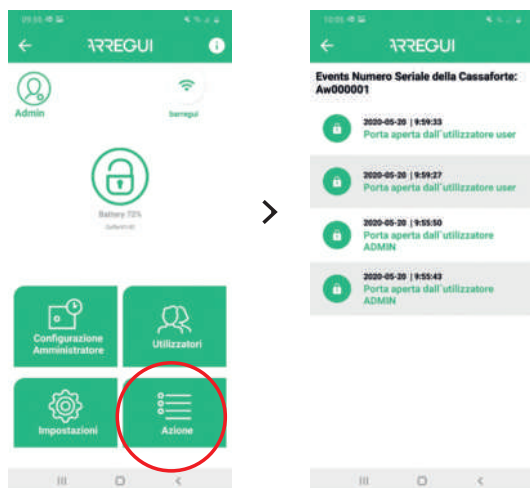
ARREGUI

Admin

barregui

Battery 72%

Configurazione Amministratore

Utilizzatori

Impostazioni

Azione

ARREGUI

Events Numero Seriale della Cassaforte: Aw000001

2020-05-20 | 9:59:33
Porta aperta dall'utilizzatore user

2020-05-20 | 9:59:27
Porta aperta dall'utilizzatore user

2020-05-20 | 9:55:50
Porta aperta dall'utilizzatore ADMIN

2020-05-20 | 9:55:43
Porta aperta dall'utilizzatore ADMIN